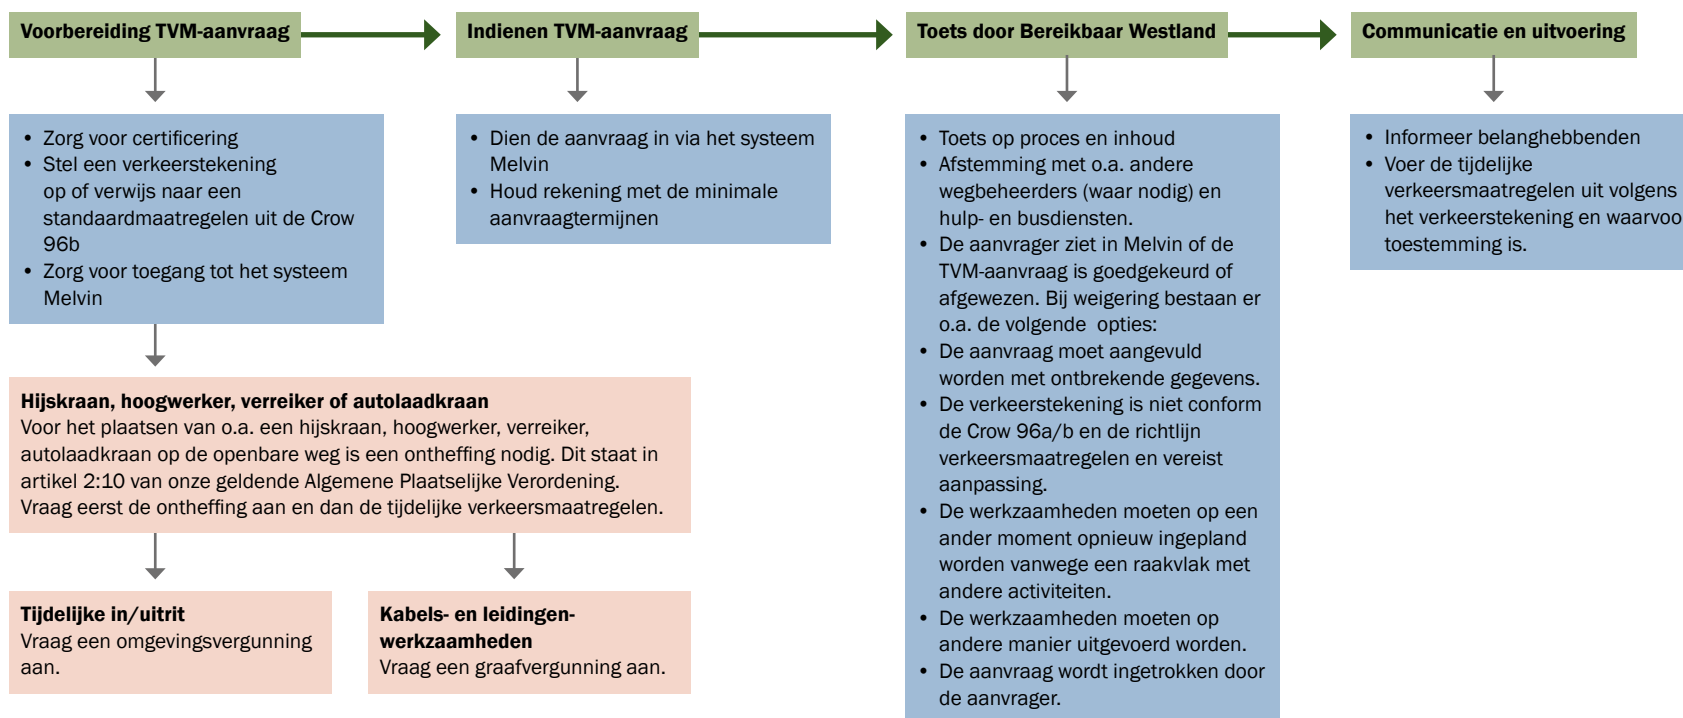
Voorbereiding TVM-aanvraag

- Zorg voor certificering
- Stel een verkeerstekening op of verwijs naar een standaardmaatregelen uit de Crow 96b
- Zorg voor toegang tot het systeem Melvin

Hijskraan, hoogwerker, verreiker of autolaadkraan
Voor het plaatsen van o.a. een hijskraan, hoogwerker, verreiker, autolaadkraan op de openbare weg is een ontheffing nodig. Dit staat in artikel 2:10 van onze geldende Algemene Plaatselijke Verordening. Vraag eerst de ontheffing aan en dan de tijdelijke verkeersmaatregelen.

Tijdelijke in/uitrit
Vraag een omgevingsvergunning aan.

Kabels- en leidingenwerkzaamheden
Vraag een graafvergunning aan.

Indienen TVM-aanvraag

- Dien de aanvraag in via het systeem Melvin
- Houd rekening met de minimale aanvraagtermijnen

Toets door Bereikbaar Westland

- Toets op proces en inhoud
- Afstemming met o.a. andere wegbeheerders (waar nodig) en hulp- en busdiensten.
- De aanvrager ziet in Melvin of de TVM-aanvraag is goedgekeurd of afgewezen. Bij weigering bestaan er o.a. de volgende opties:
- De aanvraag moet aangevuld worden met ontbrekende gegevens.
- De verkeerstekening is niet conform de Crow 96a/b en de richtlijn verkeersmaatregelen en vereist aanpassing.
- De werkzaamheden moeten op een ander moment opnieuw ingepland worden vanwege een raakvlak met andere activiteiten.
- De werkzaamheden moeten op andere manier uitgevoerd worden.
- De aanvraag wordt ingetrokken door de aanvrager.

Communicatie en uitvoering

- Informeer belanghebbenden
- Voer de tijdelijke verkeersmaatregelen uit volgens het verkeerstekening en waarvoo toestemming is.